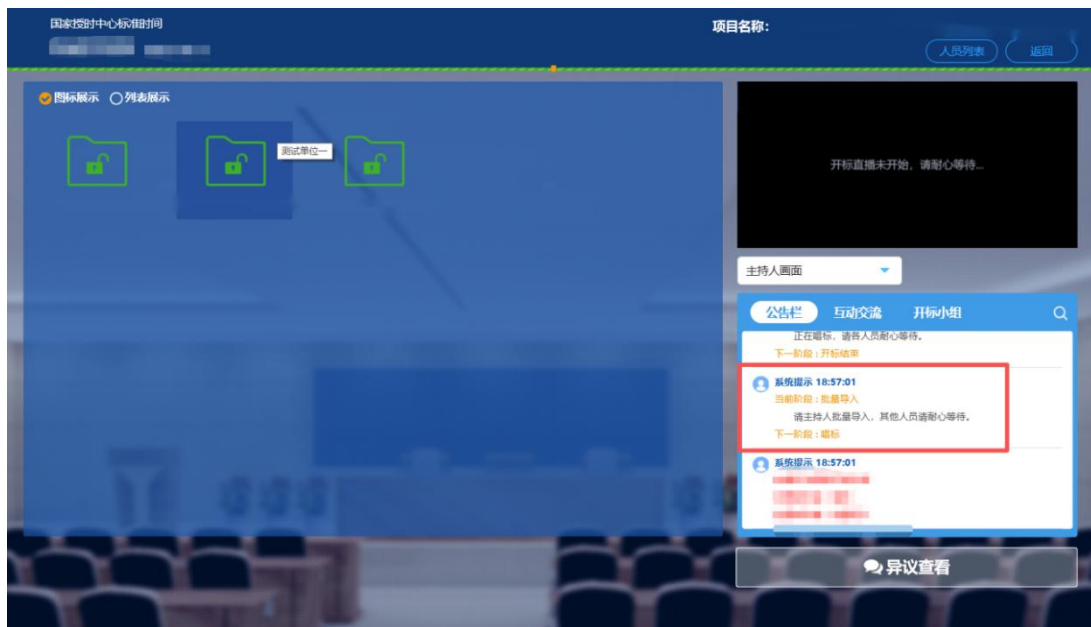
国家授时中心标准时间
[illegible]

项目名称：

人员列表
返回

图标展示 列表展示

测试单位一

开标直播未开始，请耐心等待...

主持人画面

公告栏 互动交流 开标小组

正在唱标，请各人员耐心等待。
下一阶段：开标结束

系统提示 18:57:01
当前阶段：批量导入
请主持人批量导入，其他人员请耐心等待。
下一阶段：唱标

系统提示 18:57:01
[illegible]

异议查看